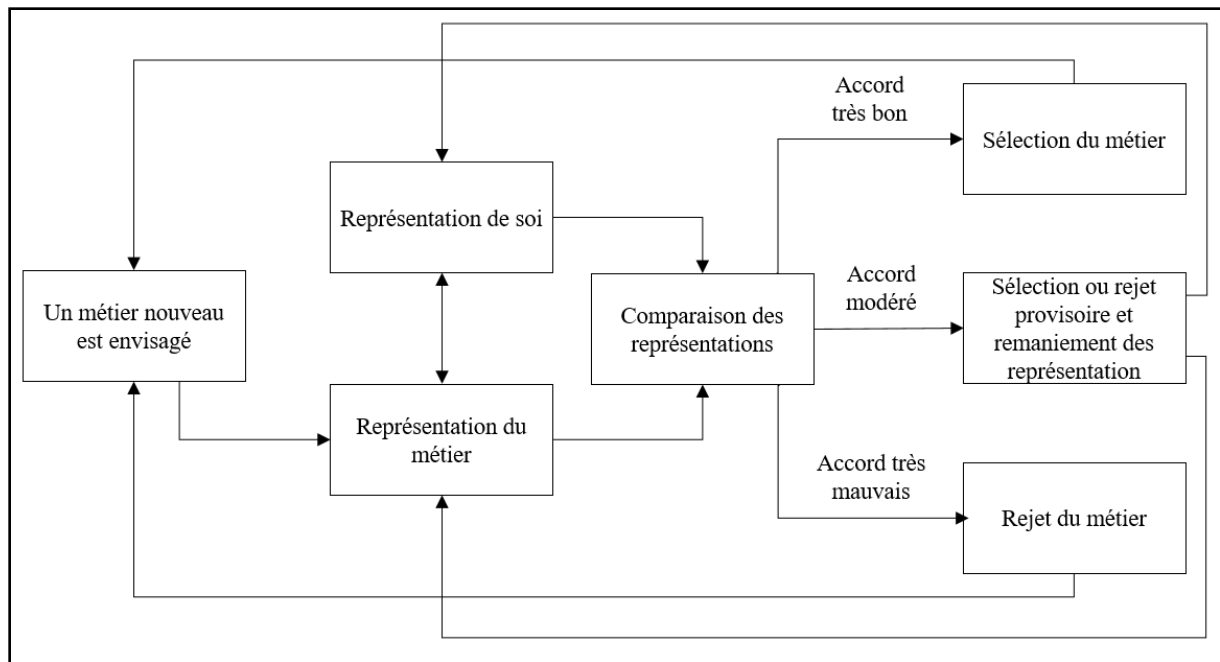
Accord très bon

Sélection du métier

Représentation de soi

Accord modéré

Un métier nouveau est envisagé

Comparaison des représentations

Sélection ou rejet provisoire et remaniement des représentation

Représentation du métier

Accord très mauvais

Rejet du métier